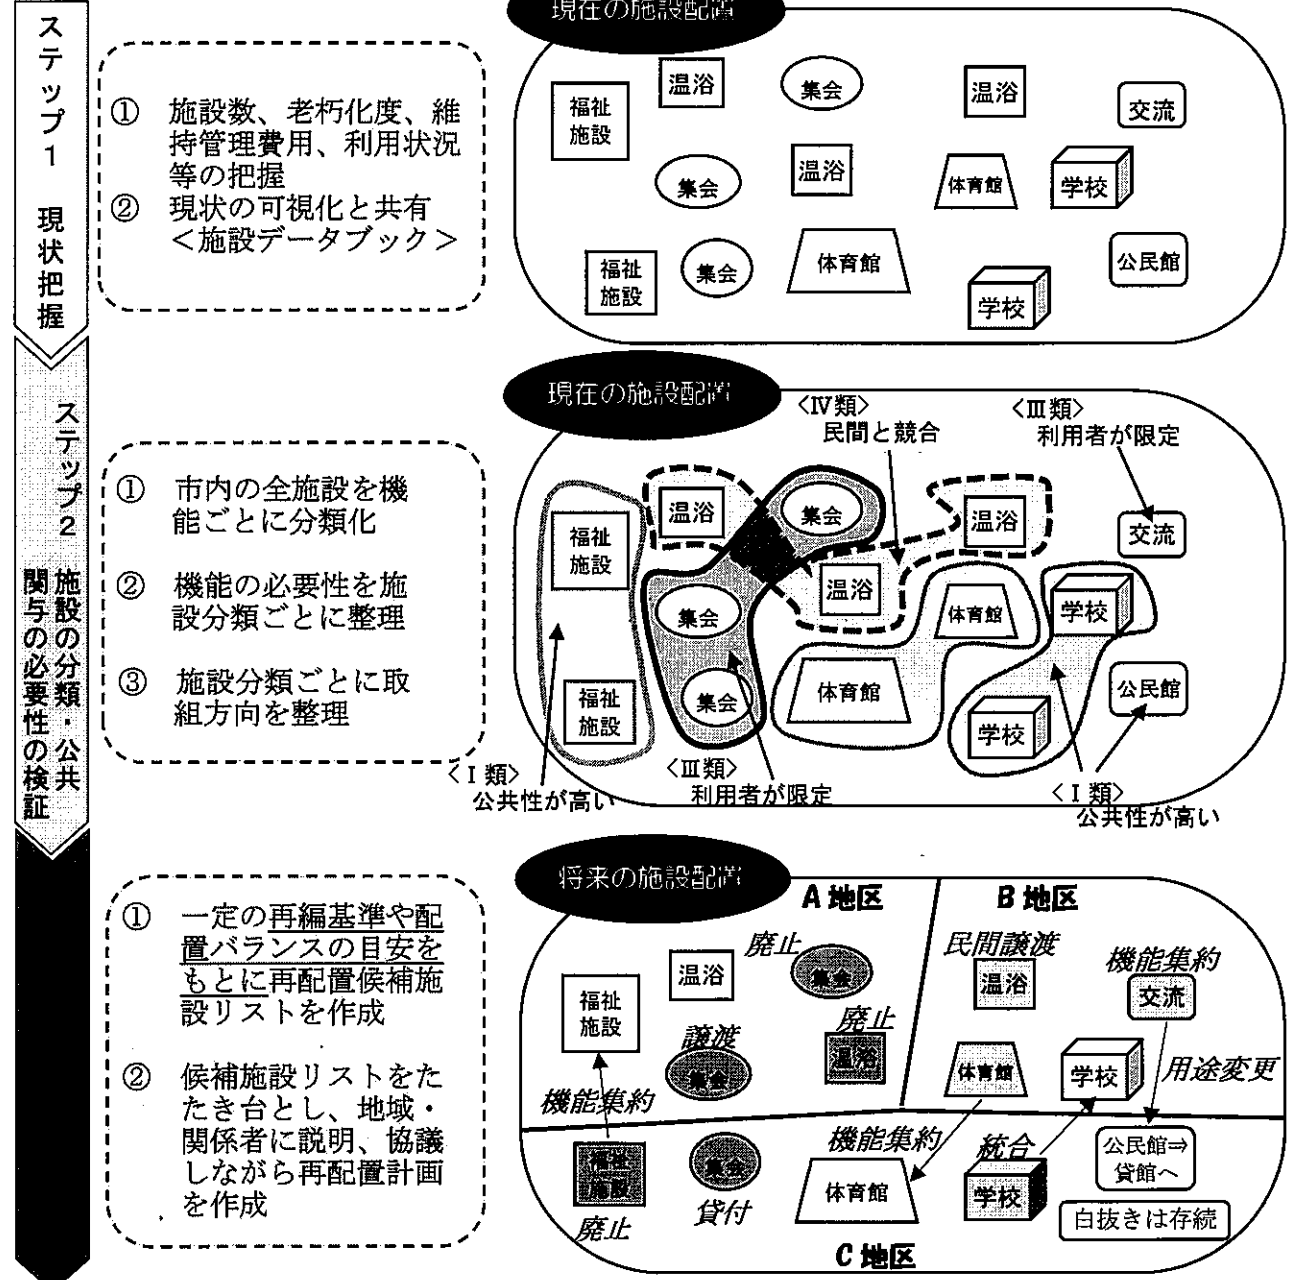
ステップ1 現状把握

① 施設数、老朽化度、維持管理費用、利用状況等の把握
② 現状の可視化と共有 <施設データブック>

現在の施設配置

福祉施設 温浴 集会 温浴 交流 集会 温浴 体育館 学校 福祉施設 集会 体育館 公民館 学校

ステップ2 施設の分類・公共関与の必要性の検証

① 市内の全施設を機能ごとに分類化
② 機能の必要性を施設分類ごとに整理
③ 施設分類ごとに取組方向を整理

現在の施設配置

〈Ⅳ類〉 民間と競合
〈Ⅲ類〉 利用者が限定

福祉施設 温浴 集会 温浴 交流 温浴 集会 体育館 学校 福祉施設 集会 体育館 公民館 学校

〈Ⅰ類〉 公共性が高い
〈Ⅲ類〉 利用者が限定
〈Ⅰ類〉 公共性が高い

① 一定の再編基準や配置バランスの目安をもとに再配置候補施設リストを作成
② 候補施設リストをたたき台とし、地域・関係者に説明、協議しながら再配置計画を作成

将来の施設配置

A 地区
B 地区

廃止 集会
民間譲渡 温浴
機能集約 交流
福祉施設 温浴
廃止 温浴
譲渡 集会
体育館 学校
用途変更
機能集約
機能集約
統合
福祉施設 集会 体育館 学校 公民館⇒貸館へ
廃止 貸付
白抜きは存続
C 地区